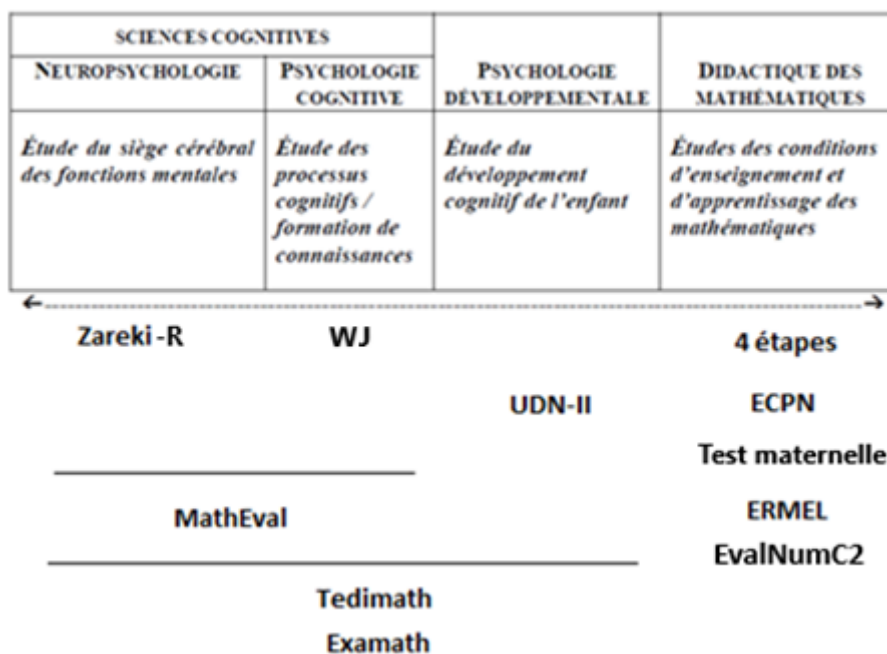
| SCIENCES COGNITIVES | | | |
|---|---|---|---|
| NEUROPSYCHOLOGIE | PSYCHOLOGIE COGNITIVE | PSYCHOLOGIE DÉVELOPPEMENTALE | DIDACTIQUE DES MATHÉMATIQUES |
| *Étude du siège cérébral des fonctions mentales* | *Étude des processus cognitifs / formation de connaissances* | *Étude du développement cognitif de l'enfant* | *Études des conditions d'enseignement et d'apprentissage des mathématiques* |

Zareki-R

WJ

4 étapes

UDN-II

ECPN

Test maternelle

MathEval

ERMEL

EvalNumC2

Tedimath

Examath